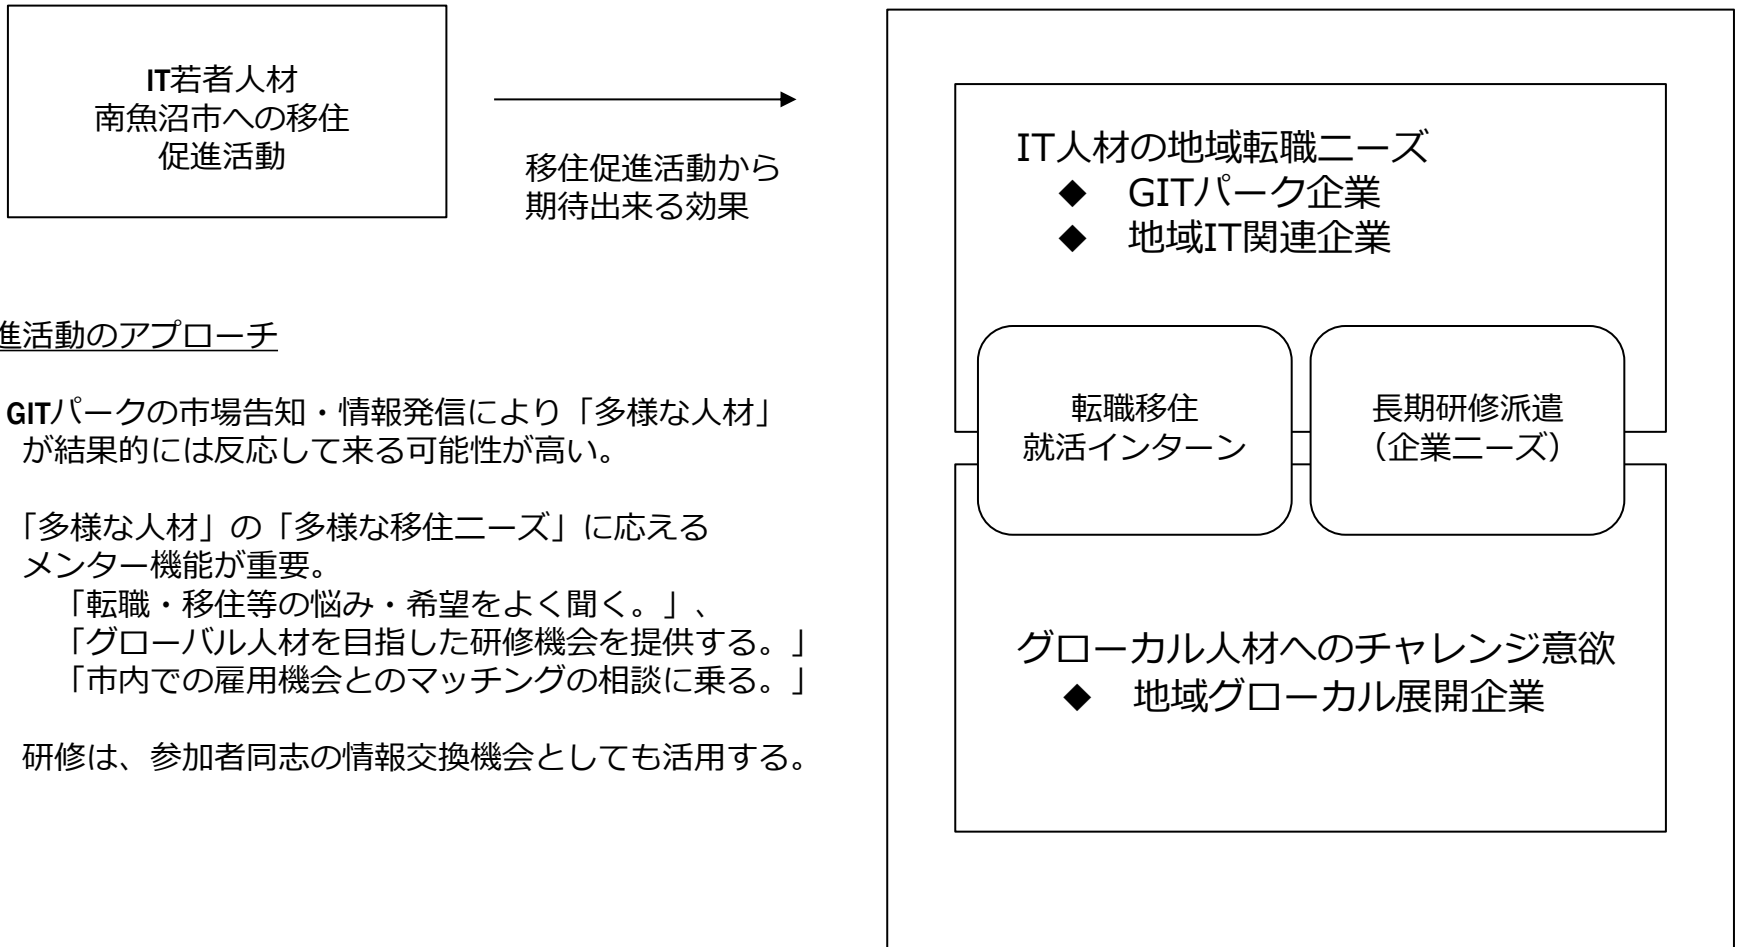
IT若者人材
南魚沼市への移住
促進活動

移住促進活動から
期待出来る効果

進活動のアプローチ

GITパークの市場告知・情報発信により「多様な人材」が結果的には反応して来る可能性が高い。

「多様な人材」の「多様な移住ニーズ」に応える
メンター機能が重要。
「転職・移住等の悩み・希望をよく聞く。」、
「グローバル人材を目指した研修機会を提供する。」
「市内での雇用機会とのマッチングの相談に乗る。」

研修は、参加者同志の情報交換機会としても活用する。

IT人材の地域転職ニーズ
◆ GITパーク企業
◆ 地域IT関連企業

転職移住
就活インターン

長期研修派遣
（企業ニーズ）

グローカル人材へのチャレンジ意欲
◆ 地域グローカル展開企業